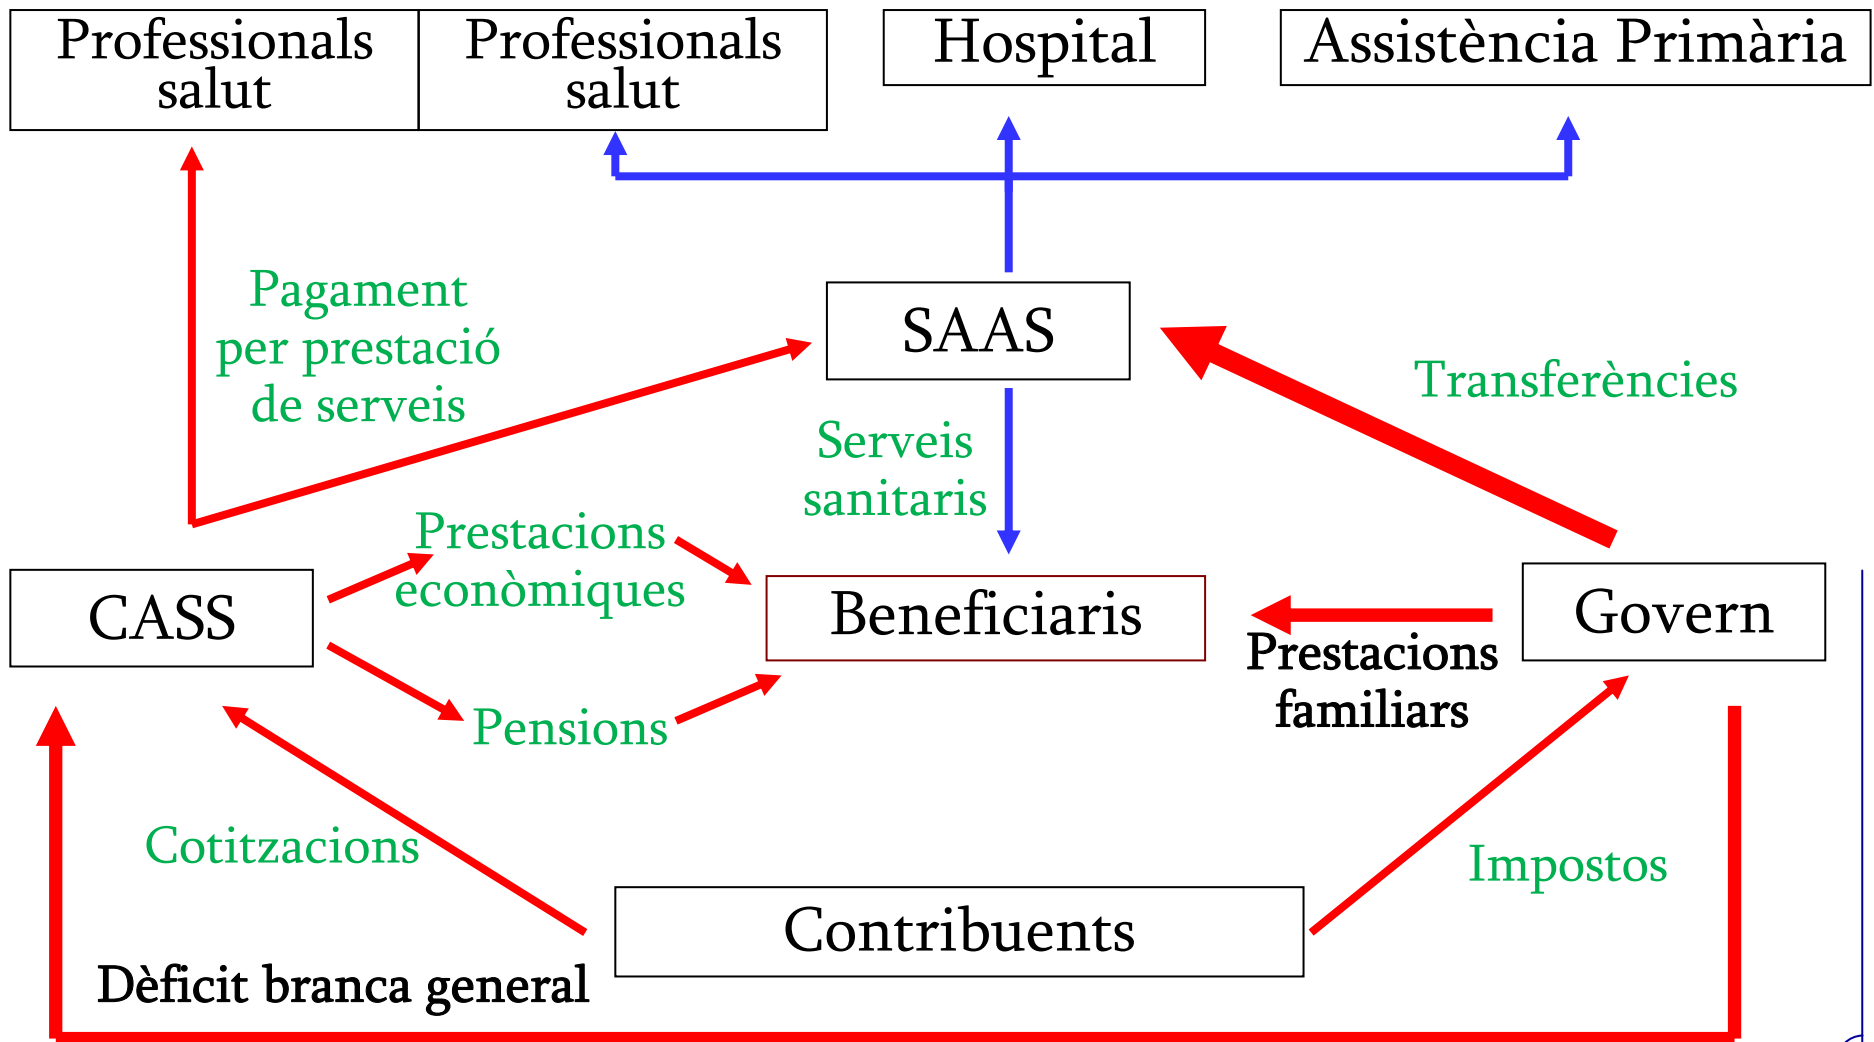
Professionals salut

Professionals salut

Hospital

Assistència Primària

Pagament per prestació de serveis

SAAS

Transferències

Serveis sanitaris

Prestacions econòmiques

CASS

Beneficiaris

Govern

Prestacions familiars

Pensions

Cotitzacions

Impostos

Contribuents

Dèficit branca general